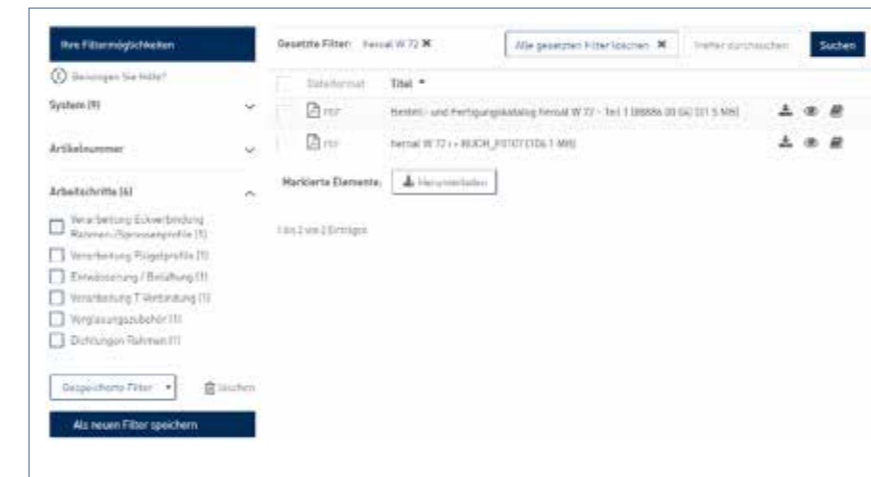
Ihre Filtermöglichkeiten

Benötigen Sie Hilfe?

System (9)

Artikelnummer

Arbeitsschritte (6)

Verarbeitung Eckverbindung Rahmen-/Sprossenprofile (1)

Verarbeitung Flügelprofile (1)

Entwässerung / Belüftung (1)

Verarbeitung T-Verbindung (1)

Verglasungszubehör (1)

Dichtungen Rahmen (1)

Gespeicherte Filter

löschen

Als neuen Filter speichern

Gesetzte Filter: heroal W 72 ✖

Alle gesetzten Filter löschen ✖

Treffer durchsuchen

Suchen

Dateiformat

Titel

PDF

Bestell- und Fertigungskatalog heroal W 72 - Teil 1 (88886 00 04) (31.5 MB)

PDF

heroal W 72 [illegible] (106.1 MB)

Markierte Elemente:

Herunterladen

1 bis 2 von 2 Einträgen